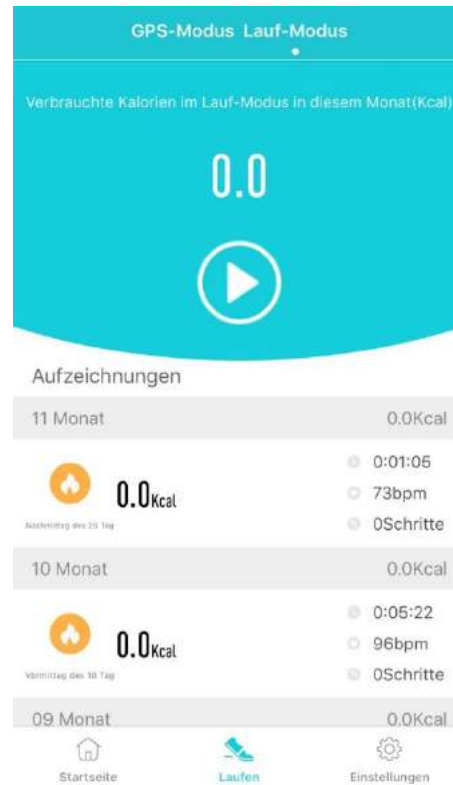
GPS-Modus Lauf-Modus

Verbrauchte Kalorien im Lauf-Modus in diesem Monat(Kcal)

0.0

Aufzeichnungen

11 Monat 0.0Kcal

0.0Kcal
Nachmittag des 20 Tag
0:01:05
73bpm
0Schritte

10 Monat 0.0Kcal

0.0Kcal
Vormittag des 10 Tag
0:05:22
96bpm
0Schritte

09 Monat 0.0Kcal

Startseite Laufen Einstellungen